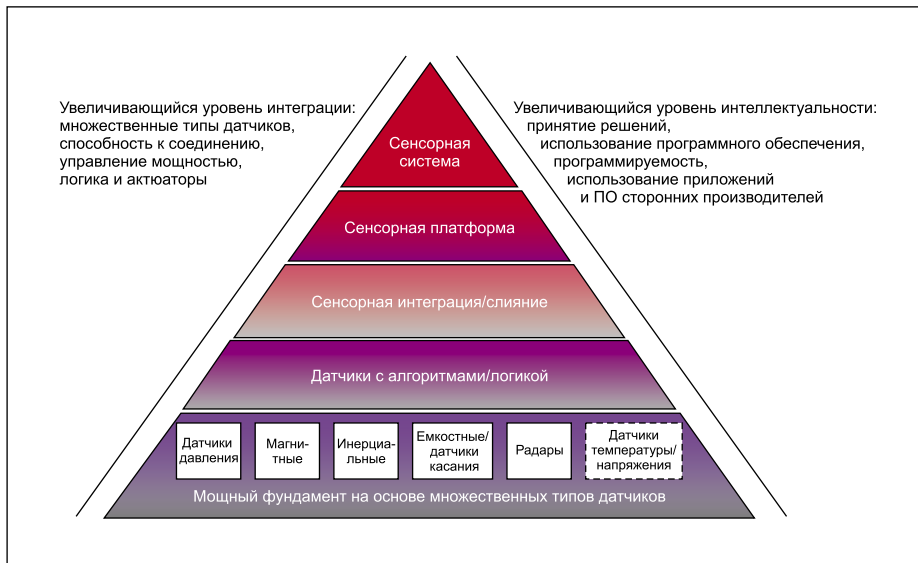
Увеличивающийся уровень интеграции:
множественные типы датчиков,
способность к соединению,
управление мощностью,
логика и актюаторы

Увеличивающийся уровень интеллектуальности:
принятие решений,
использование программного обеспечения,
программируемость,
использование приложений
и ПО сторонних производителей

Сенсорная система

Сенсорная платформа

Сенсорная интеграция/слияние

Датчики с алгоритмами/логикой

Датчики давления

Магнитные

Инерциальные

Емкостные/датчики касания

Радары

Датчики температуры/напряжения

Мощный фундамент на основе множественных типов датчиков